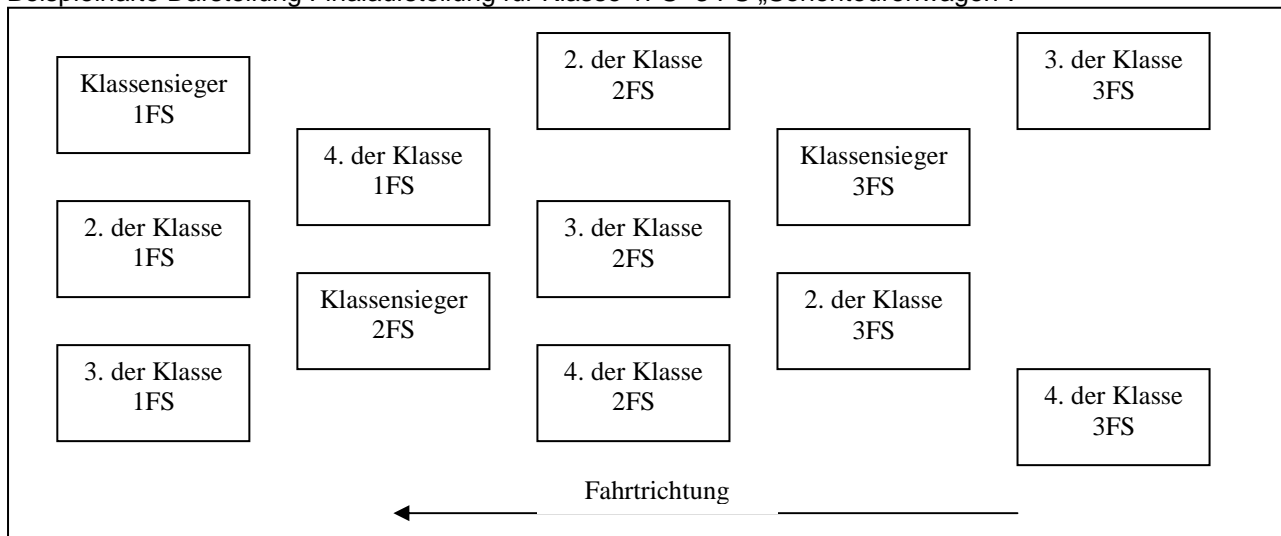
Beispielhafte Darstellung Finalaufstellung für Klasse 1FS–3FS „Schönheitsfahrwagen“:

Klassensieger 1FS

2. der Klasse 1FS

3. der Klasse 1FS

4. der Klasse 1FS

Klassensieger 2FS

2. der Klasse 2FS

3. der Klasse 2FS

4. der Klasse 2FS

Klassensieger 3FS

2. der Klasse 3FS

3. der Klasse 3FS

4. der Klasse 3FS

Fahrtrichtung